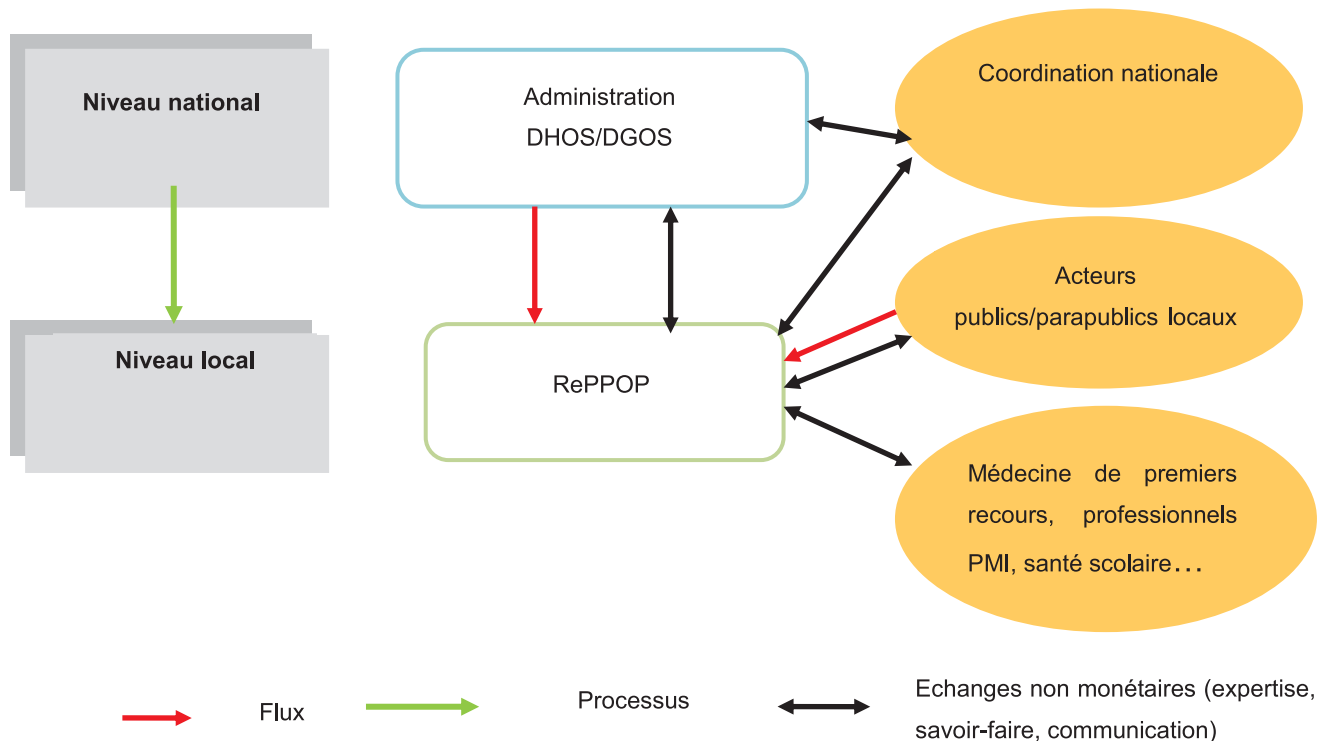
Niveau national

Niveau local

Administration
DHOS/DGOS

RePPOP

Coordination nationale

Acteurs
publics/parapublics locaux

Médecine de premiers recours, professionnels PMI, santé scolaire…

Flux

Processus

Echanges non monétaires (expertise, savoir-faire, communication)